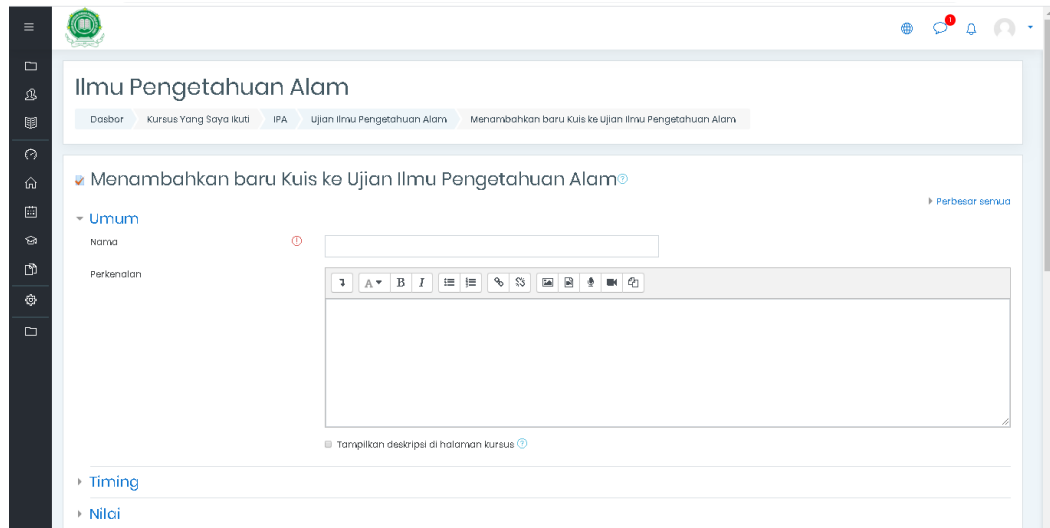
Ilmu Pengetahuan Alam

Dasbor | Kursus Yang Saya Ikuti | IPA | Ujian Ilmu Pengetahuan Alam | Menambahkan baru Kuis ke Ujian Ilmu Pengetahuan Alam

Menambahkan baru Kuis ke Ujian Ilmu Pengetahuan Alam

Perbesar semua

Umum

Nama

Perkenalan

Tampilkan deskripsi di halaman kursus

Timing

Nilai